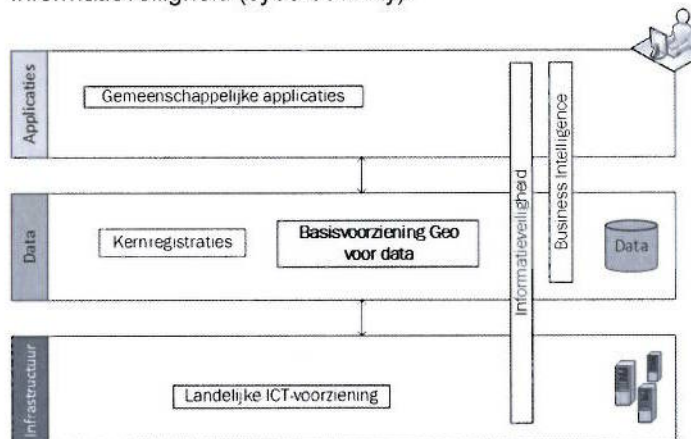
informatieveiligheid (cybersecurity).

Applicaties

Gemeenschappelijke applicaties

Data

Kernregistraties

Basisvoorziening Geo voor data

Data

Infrastructuur

Landelijke ICT-voorziening

Informatieveiligheid

Business Intelligence